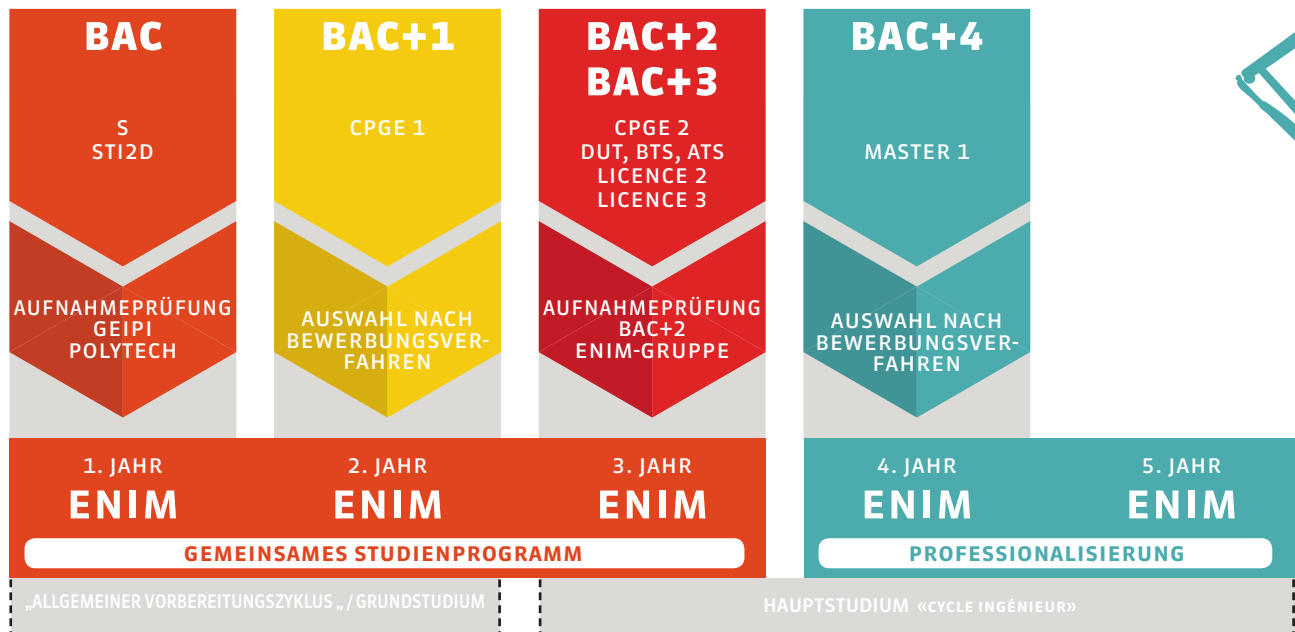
BAC

S
STI2D

AUFNAHMEPRÜFUNG
GEIPI
POLYTECH

BAC+1

CPGE 1

AUSWAHL NACH
BEWERBUNGSVERFAHREN

BAC+2
BAC+3

CPGE 2
DUT, BTS, ATS
LICENCE 2
LICENCE 3

AUFNAHMEPRÜFUNG
BAC+2
ENIM-GRUPPE

BAC+4

MASTER 1

AUSWAHL NACH
BEWERBUNGSVERFAHREN

1. JAHR
ENIM

2. JAHR
ENIM

3. JAHR
ENIM

GEMEINSAMES STUDIENPROGRAMM

4. JAHR
ENIM

5. JAHR
ENIM

PROFESSIONALISIERUNG

„ALLGEMEINER VORBEREITUNGSZYKLUS „ / GRUNDSTUDIUM

HAUPTSTUDIUM «CYCLE INGÉNIEUR»